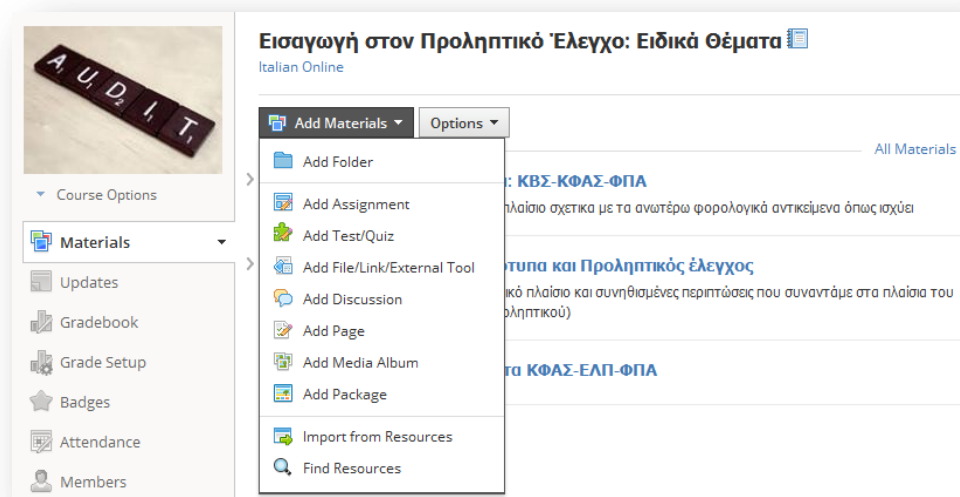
A U D I T

Course Options

Materials

Updates

Gradebook

Grade Setup

Badges

Attendance

Members

Εισαγωγή στον Προληπτικό Έλεγχο: Ειδικά Θέματα

Italian Online

Add Materials

Options

Add Folder

Add Assignment

Add Test/Quiz

Add File/Link/External Tool

Add Discussion

Add Page

Add Media Album

Add Package

Import from Resources

Find Resources

All Materials

: ΚΒΣ-ΚΦΑΣ-ΦΠΑ

πλαίσιο σχετικά με τα ανωτέρω φορολογικά αντικείμενα όπως ισχύει

ότυπα και Προληπτικός έλεγχος

ικό πλαίσιο και συνηθισμένες περιπτώσεις που συναντάμε στα πλαίσια του ρληπτικού)

τα ΚΦΑΣ-ΕΛΠ-ΦΠΑ